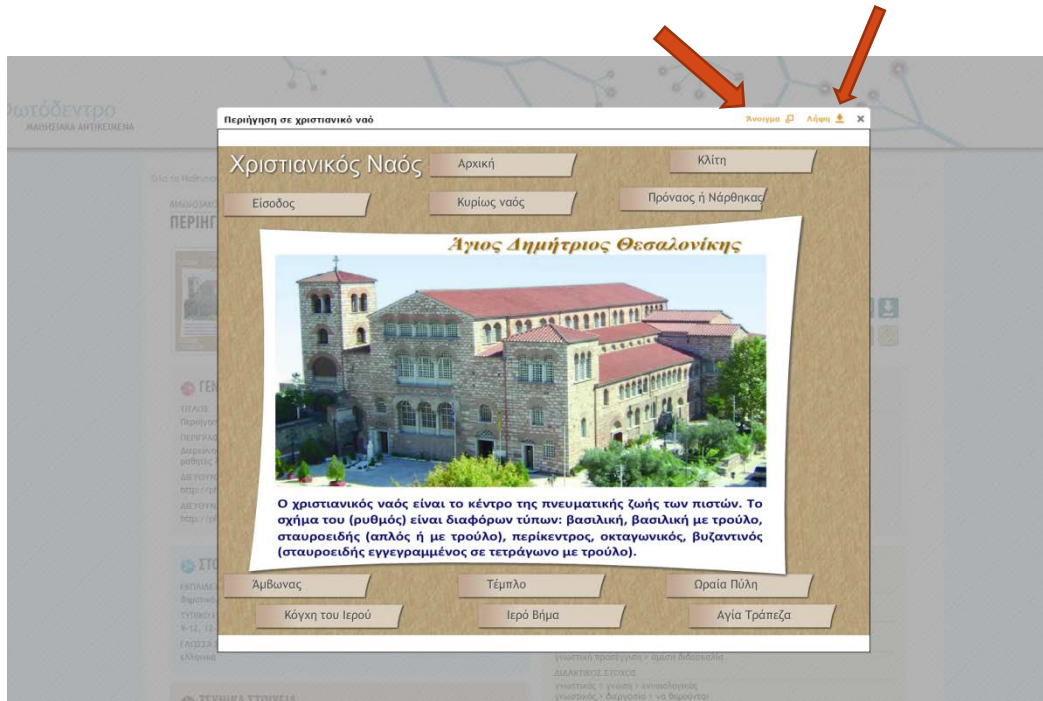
Φωτόδεντρο
ΜΑΘΗΣΙΑΚΑ ΑΝΤΙΚΕΙΜΕΝΑ

Περιήγηση σε χριστιανικό ναό

Άνοιγμα Λήψη ×

Χριστιανικός Ναός

Αρχική

Κλίτη

Είσοδος

Κυρίως ναός

Πρόναος ή Νάρθηκας

Άγιος Δημήτριος Θεσαλονίκης

Ο χριστιανικός ναός είναι το κέντρο της πνευματικής ζωής των πιστών. Το σχήμα του (ρυθμός) είναι διαφόρων τύπων: βασιλική, βασιλική με τρούλο, σταυροειδής (απλός ή με τρούλο), περίκεντρος, οκταγωνικός, βυζαντινός (σταυροειδής εγγεγραμμένος σε τετράγωνο με τρούλο).

Άμβωνας

Τέμπλο

Ωραία Πύλη

Κόγχη του Ιερού

Ιερό Βήμα

Αγία Τράπεζα